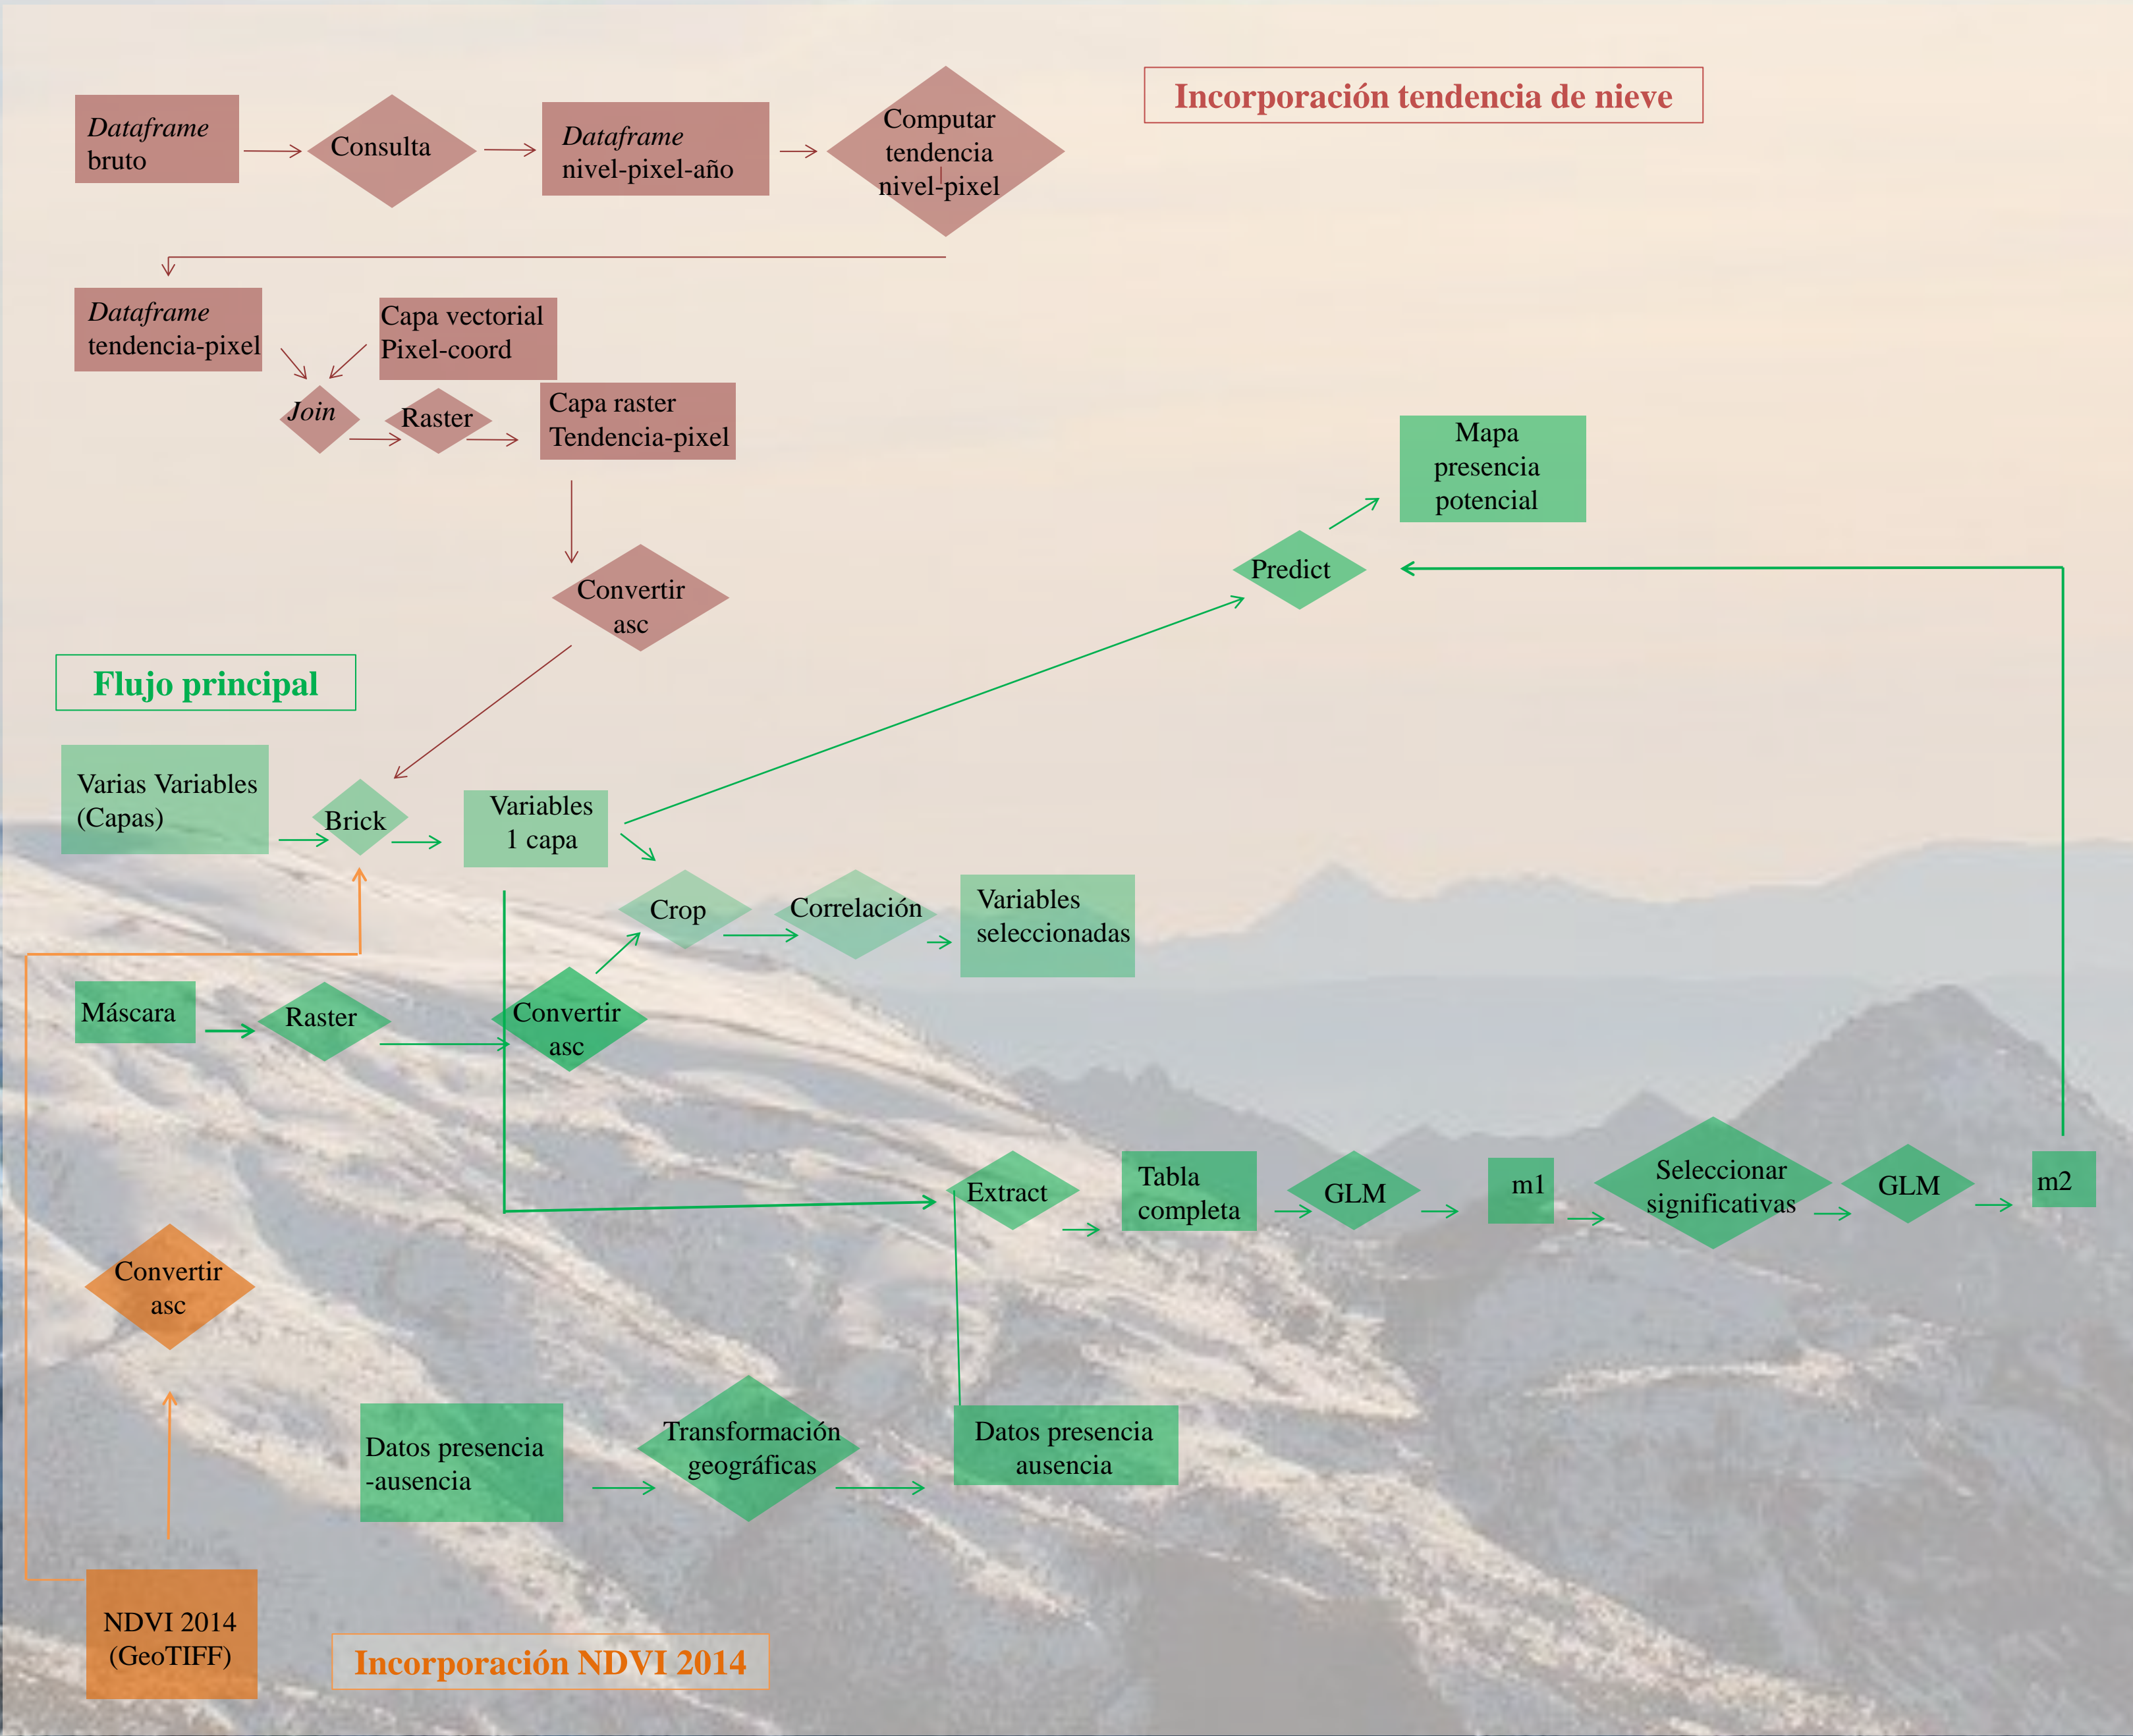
Incorporación tendencia de nieve

Dataframe bruto

Consulta

Dataframe nivel-pixel-año

Computar tendencia nivel-pixel

Dataframe tendencia-pixel

Capa vectorial Pixel-coord

Join

Raster

Capa raster Tendencia-pixel

Convertir asc

Mapa presencia potencial

Predict

Flujo principal

Varias Variables (Capas)

Brick

Variables 1 capa

Crop

Correlación

Variables seleccionadas

Máscara

Raster

Convertir asc

Extract

Tabla completa

GLM

m1

Seleccionar significativas

GLM

m2

Convertir asc

Datos presencia -ausencia

Transformación geográficas

Datos presencia ausencia

NDVI 2014 (GeoTIFF)

Incorporación NDVI 2014